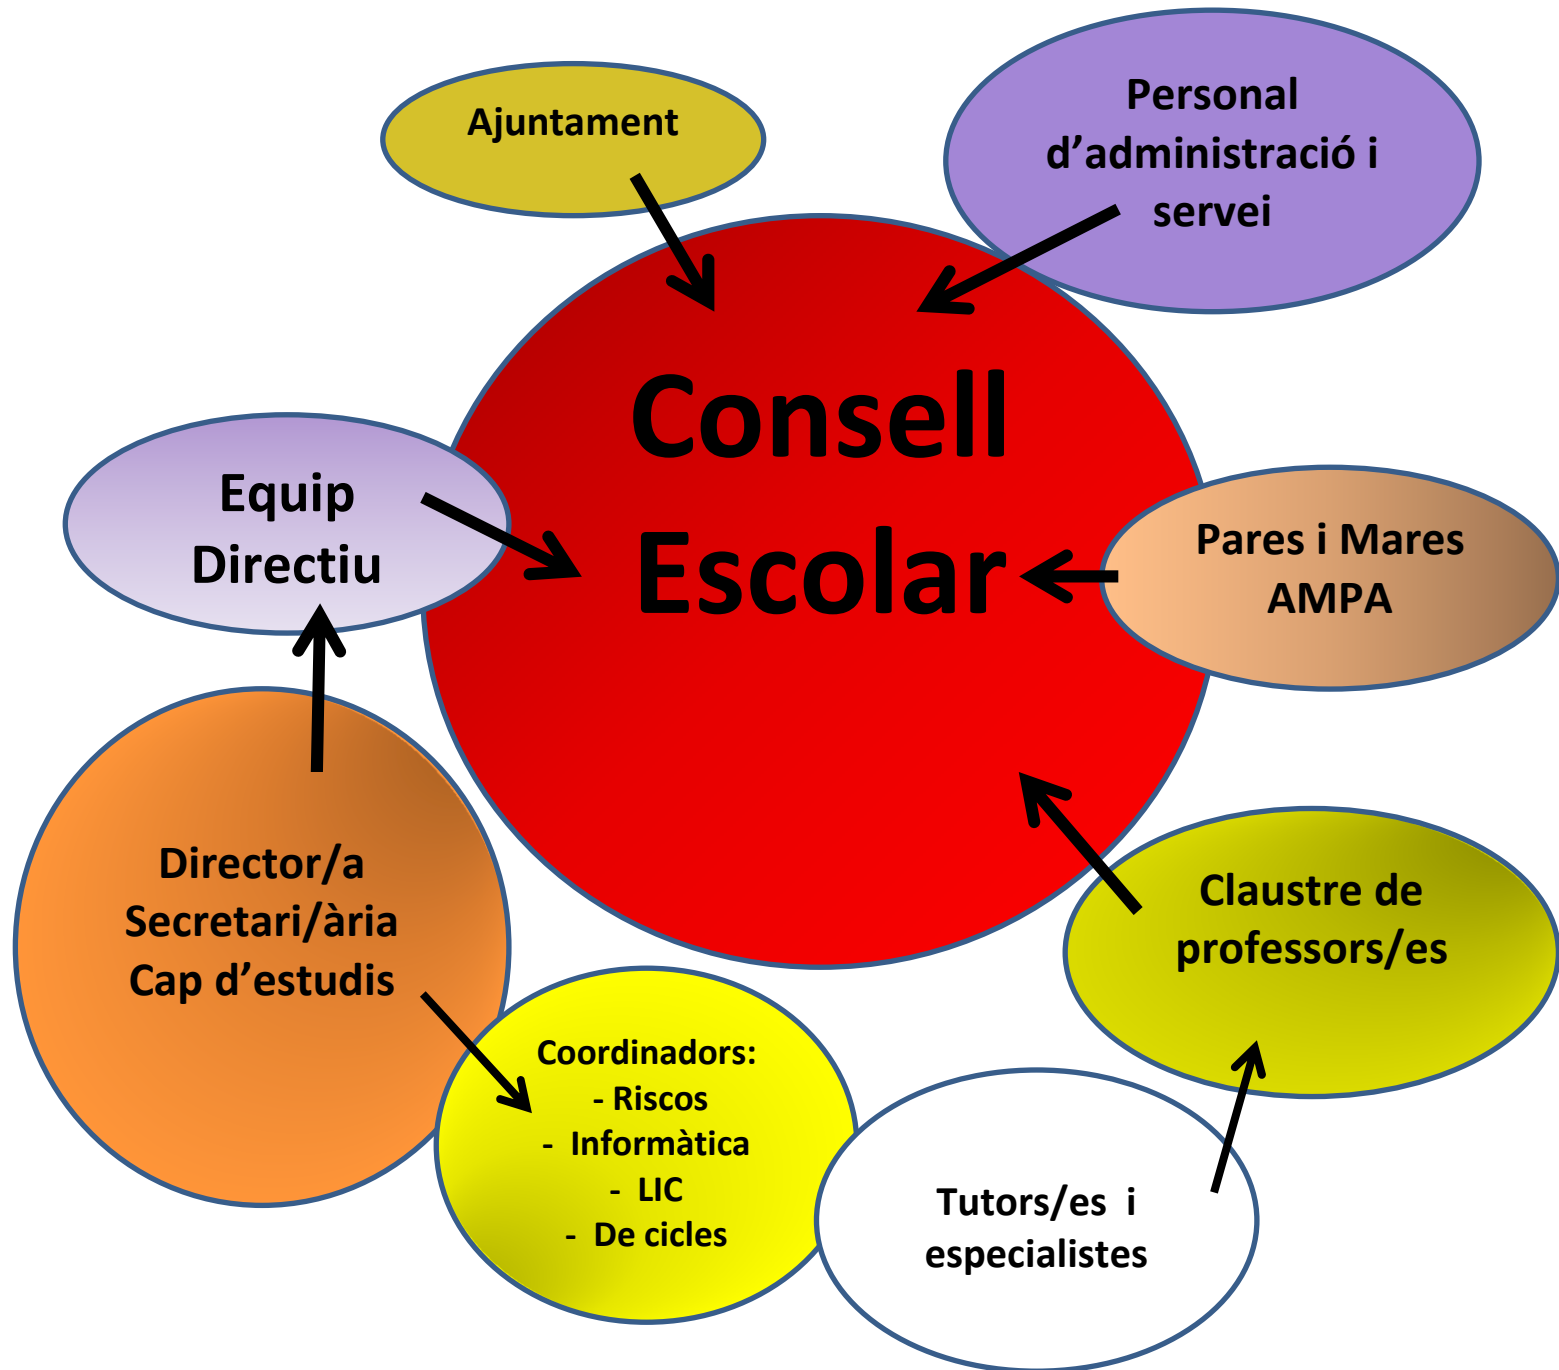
Ajuntament

Personal d'administració i servei

Consell Escolar

Equip Directiu

Pares i Mares AMPA

Director/a
Secretari/ària
Cap d'estudis

Claustre de professors/es

Coordinadors:
- Riscos
- Informàtica
- LIC
- De cicles

Tutors/es i especialistes